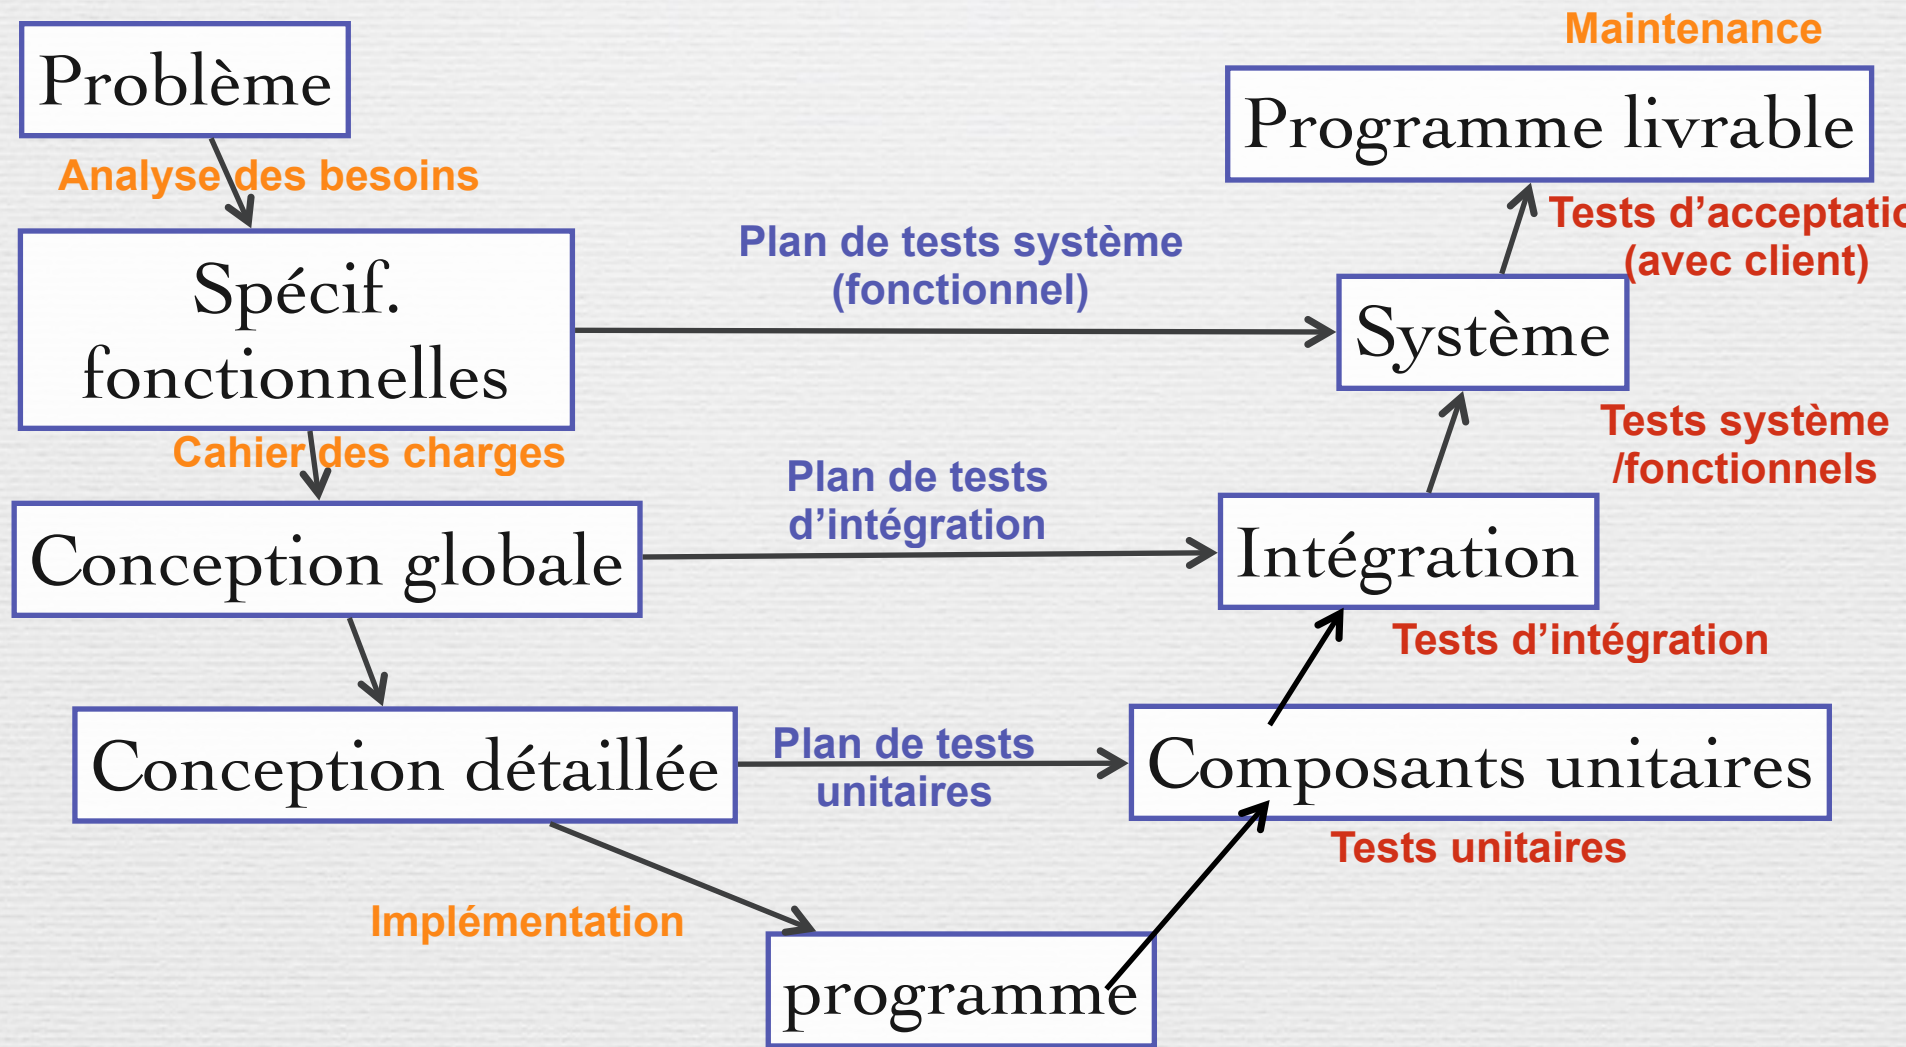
Maintenance

Problème

Analyse des besoins

Programme livrable

Tests d'acceptatio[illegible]
(avec client)

Spécif. fonctionnelles

Plan de tests système
(fonctionnel)

Système

Cahier des charges

Tests système
/fonctionnels

Conception globale

Plan de tests
d'intégration

Intégration

Tests d'intégration

Conception détaillée

Plan de tests
unitaires

Composants unitaires

Tests unitaires

Implémentation

programme